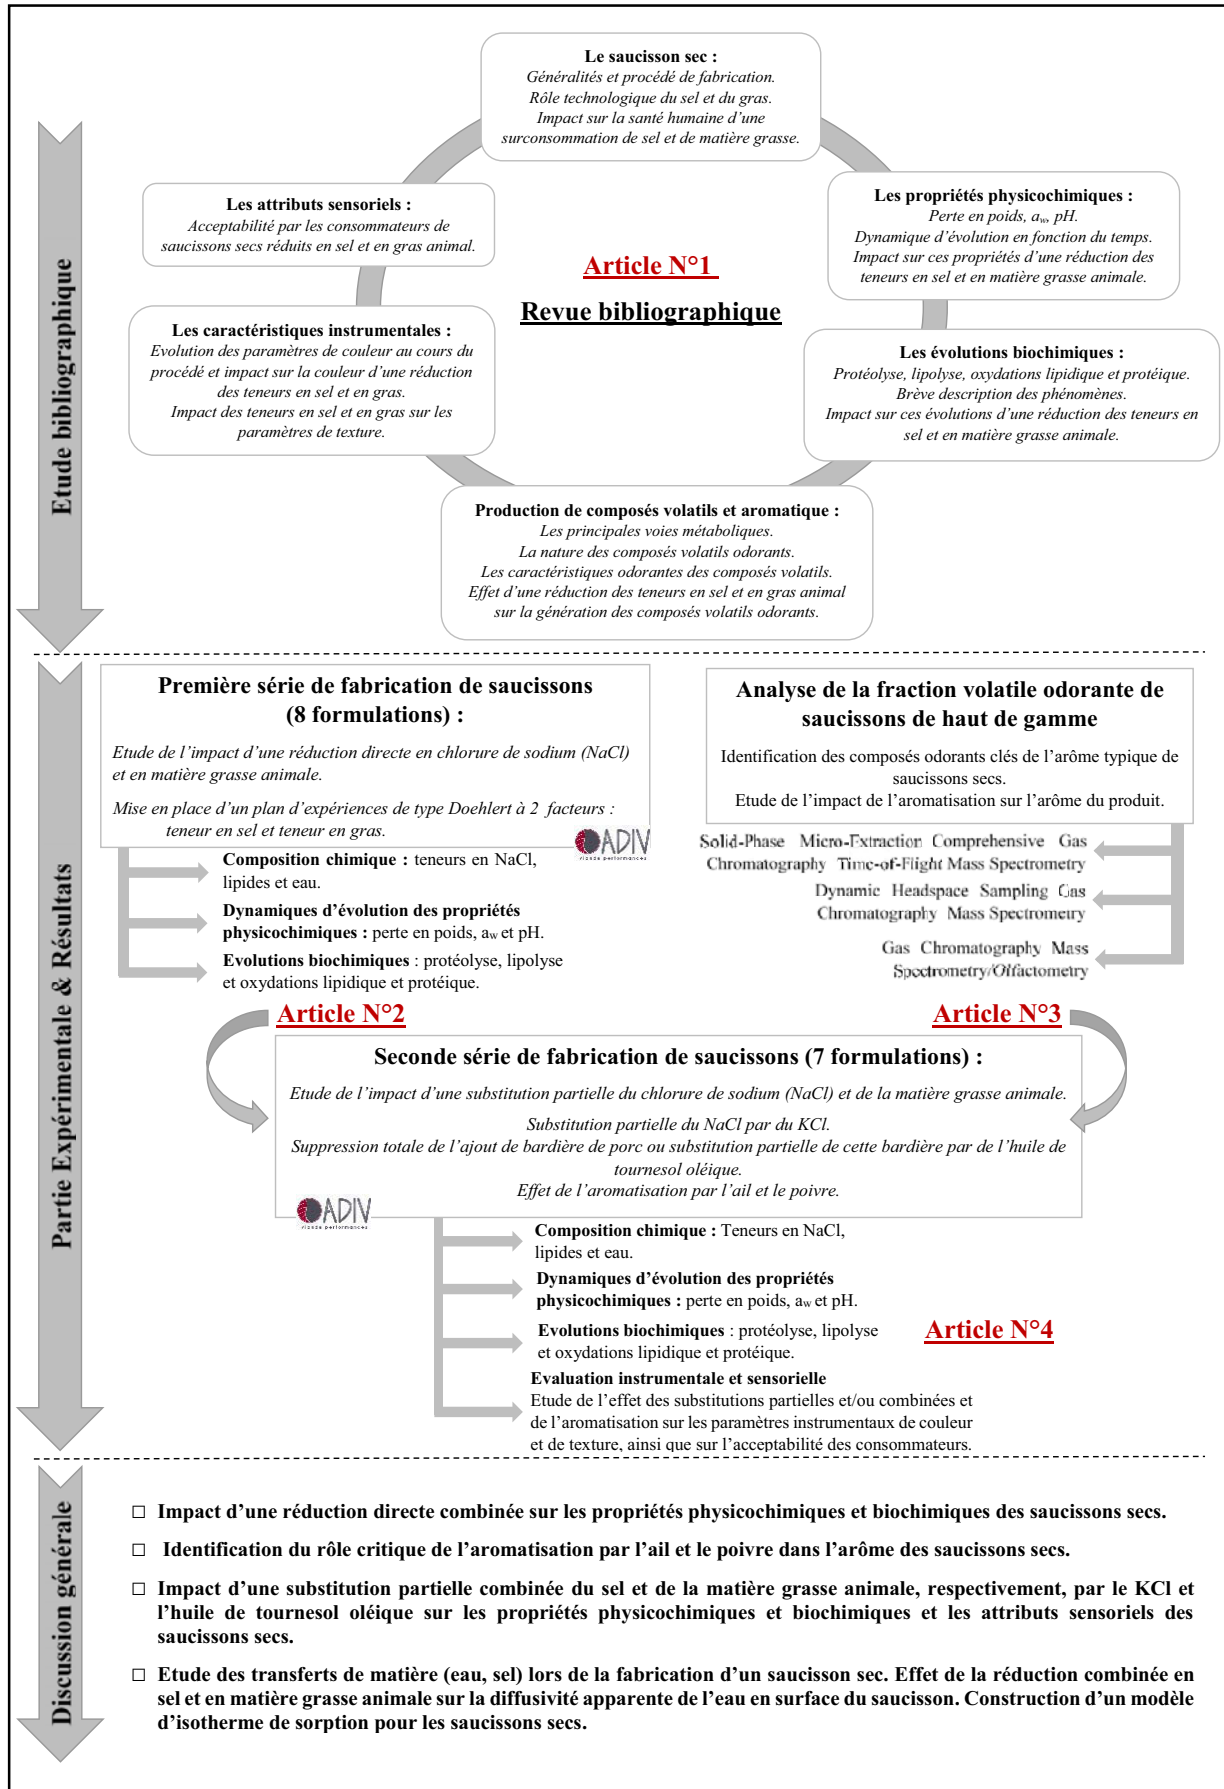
Etude bibliographique

Le saucisson sec :
Généralités et procédé de fabrication.
Rôle technologique du sel et du gras.
Impact sur la santé humaine d'une surconsommation de sel et de matière grasse.

Les attributs sensoriels :
Acceptabilité par les consommateurs de saucissons secs réduits en sel et en gras animal.

Article N°1
Revue bibliographique

Les propriétés physicochimiques :
Perte en poids, $a_w$, pH.
Dynamique d'évolution en fonction du temps.
Impact sur ces propriétés d'une réduction des teneurs en sel et en matière grasse animale.

Les caractéristiques instrumentales :
Evolution des paramètres de couleur au cours du procédé et impact sur la couleur d'une réduction des teneurs en sel et en gras.
Impact des teneurs en sel et en gras sur les paramètres de texture.

Les évolutions biochimiques :
Protéolyse, lipolyse, oxydations lipidique et protéique.
Brève description des phénomènes.
Impact sur ces évolutions d'une réduction des teneurs en sel et en matière grasse animale.

Production de composés volatils et aromatique :
Les principales voies métaboliques.
La nature des composés volatils odorants.
Les caractéristiques odorantes des composés volatils.
Effet d'une réduction des teneurs en sel et en gras animal sur la génération des composés volatils odorants.

Partie Expérimentale & Résultats

Première série de fabrication de saucissons (8 formulations) :
Etude de l'impact d'une réduction directe en chlorure de sodium (NaCl) et en matière grasse animale.
Mise en place d'un plan d'expériences de type Doehlert à 2 facteurs : teneur en sel et teneur en gras.

ADIV

Composition chimique : teneurs en NaCl, lipides et eau.
Dynamiques d'évolution des propriétés physicochimiques : perte en poids, $a_w$ et pH.
Evolutions biochimiques : protéolyse, lipolyse et oxydations lipidique et protéique.

Analyse de la fraction volatile odorante de saucissons de haut de gamme
Identification des composés odorants clés de l'arôme typique de saucissons secs.
Etude de l'impact de l'aromatisation sur l'arôme du produit.

Solid-Phase Micro-Extraction Comprehensive Gas Chromatography Time-of-Flight Mass Spectrometry
Dynamic Headspace Sampling Gas Chromatography Mass Spectrometry
Gas Chromatography Mass Spectrometry/Olfactometry

Article N°2
Article N°3

Seconde série de fabrication de saucissons (7 formulations) :
Etude de l'impact d'une substitution partielle du chlorure de sodium (NaCl) et de la matière grasse animale.
Substitution partielle du NaCl par du KCl.
Suppression totale de l'ajout de bardière de porc ou substitution partielle de cette bardière par de l'huile de tournesol oléique.
Effet de l'aromatisation par l'ail et le poivre.

ADIV

Composition chimique : Teneurs en NaCl, lipides et eau.
Dynamiques d'évolution des propriétés physicochimiques : perte en poids, $a_w$ et pH.
Evolutions biochimiques : protéolyse, lipolyse et oxydations lipidique et protéique.
Article N°4
Evaluation instrumentale et sensorielle
Etude de l'effet des substitutions partielles et/ou combinées et de l'aromatisation sur les paramètres instrumentaux de couleur et de texture, ainsi que sur l'acceptabilité des consommateurs.

Discussion générale

□ Impact d'une réduction directe combinée sur les propriétés physicochimiques et biochimiques des saucissons secs.

□ Identification du rôle critique de l'aromatisation par l'ail et le poivre dans l'arôme des saucissons secs.

□ Impact d'une substitution partielle combinée du sel et de la matière grasse animale, respectivement, par le KCl et l'huile de tournesol oléique sur les propriétés physicochimiques et biochimiques et les attributs sensoriels des saucissons secs.

□ Etude des transferts de matière (eau, sel) lors de la fabrication d'un saucisson sec. Effet de la réduction combinée en sel et en matière grasse animale sur la diffusivité apparente de l'eau en surface du saucisson. Construction d'un modèle d'isotherme de sorption pour les saucissons secs.